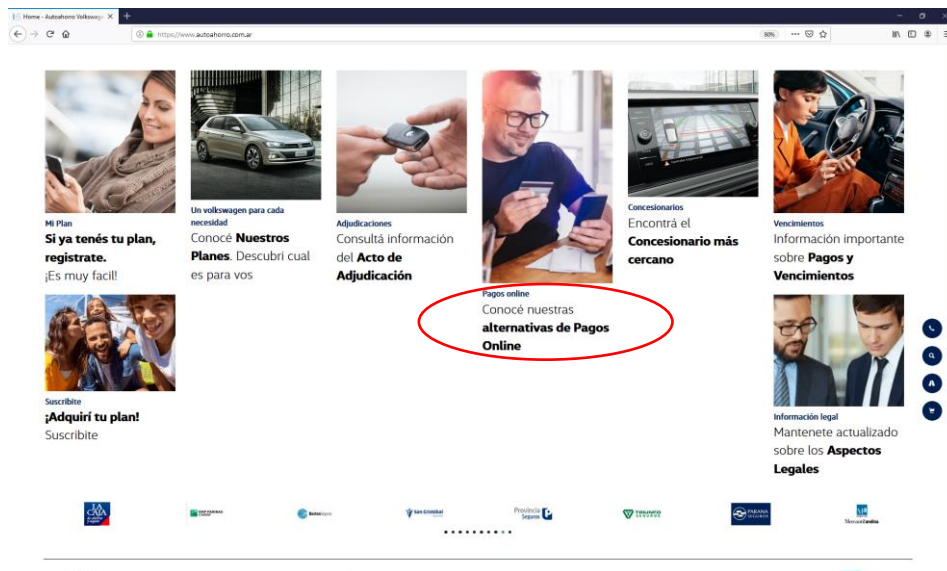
Home - Autoahorro Volkswagen

https://www.autoahorro.com.ar

80%

Mi Plan
**Si ya tenés tu plan, registrate.**
¡Es muy facil!

Un volkswagen para cada necesidad
Conocé **Nuestros Planes**. Descubrí cual es para vos

Adjudicaciones
Consultá información del **Acto de Adjudicación**

Pagos online
Conocé nuestras **alternativas de Pagos Online**

Concesionarios
Encontrá el **Concesionario más cercano**

Vencimientos
Información importante sobre **Pagos y Vencimientos**

Suscribite
**¡Adquirí tu plan!**
Suscribite

Información legal
Mantenete actualizado sobre los **Aspectos Legales**

LA CAJA
BNP PARIBAS CARDIF
San Cristóbal
Provincia Seguros
TRIUNFO SEGUROS
PARANA SEGUROS
Mercantil andina